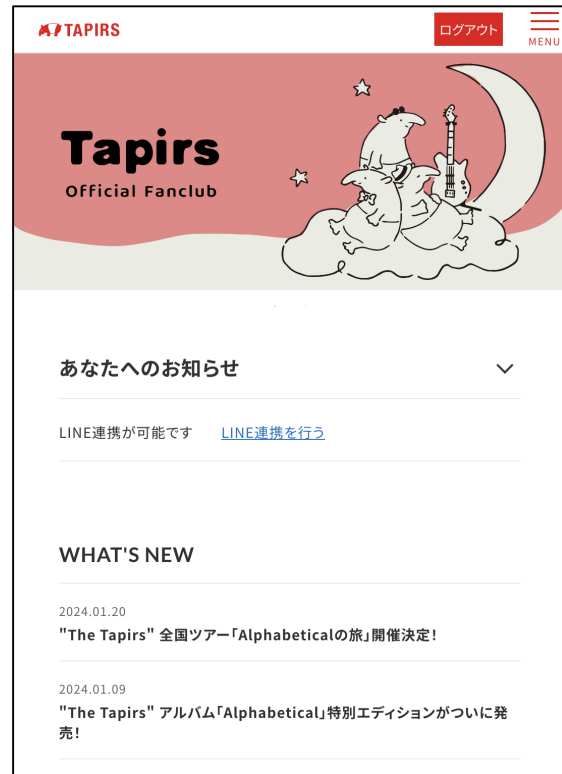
TAPIRS

ログアウト

MENU

Tapirs
Official Fanclub

あなたへのお知らせ

LINE連携が可能です LINE連携を行う

WHAT'S NEW

2024.01.20
"The Tapirs" 全国ツアー「Alphabeticalの旅」開催決定!

2024.01.09
"The Tapirs" アルバム「Alphabetical」特別エディションがついに発売!